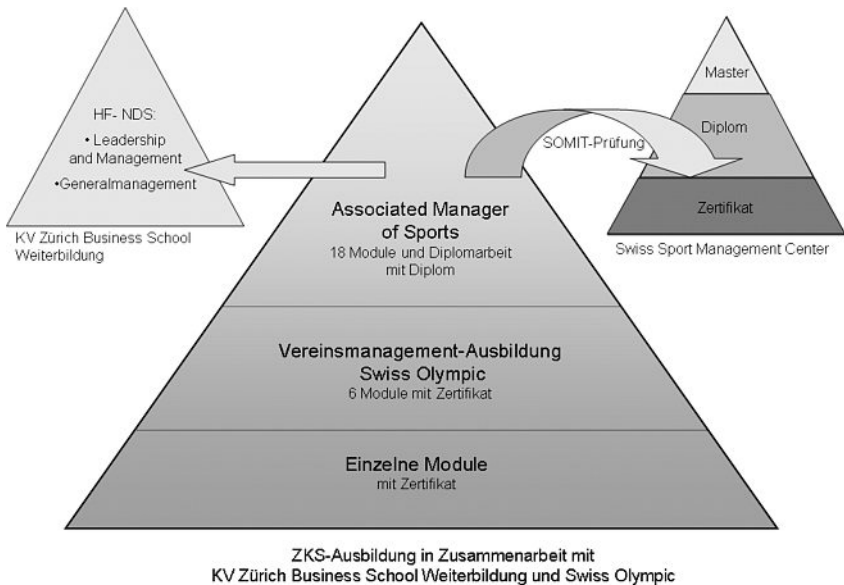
HF- NDS:

• Leadership and Management

•Generalmanagement

KV Zürich Business School Weiterbildung

SOMIT-Prüfung

Master

Diplom

Zertifikat

Swiss Sport Management Center

Associated Manager of Sports
18 Module und Diplomarbeit mit Diplom

Vereinsmanagement-Ausbildung Swiss Olympic
6 Module mit Zertifikat

Einzelne Module
mit Zertifikat

ZKS-Ausbildung in Zusammenarbeit mit KV Zürich Business School Weiterbildung und Swiss Olympic